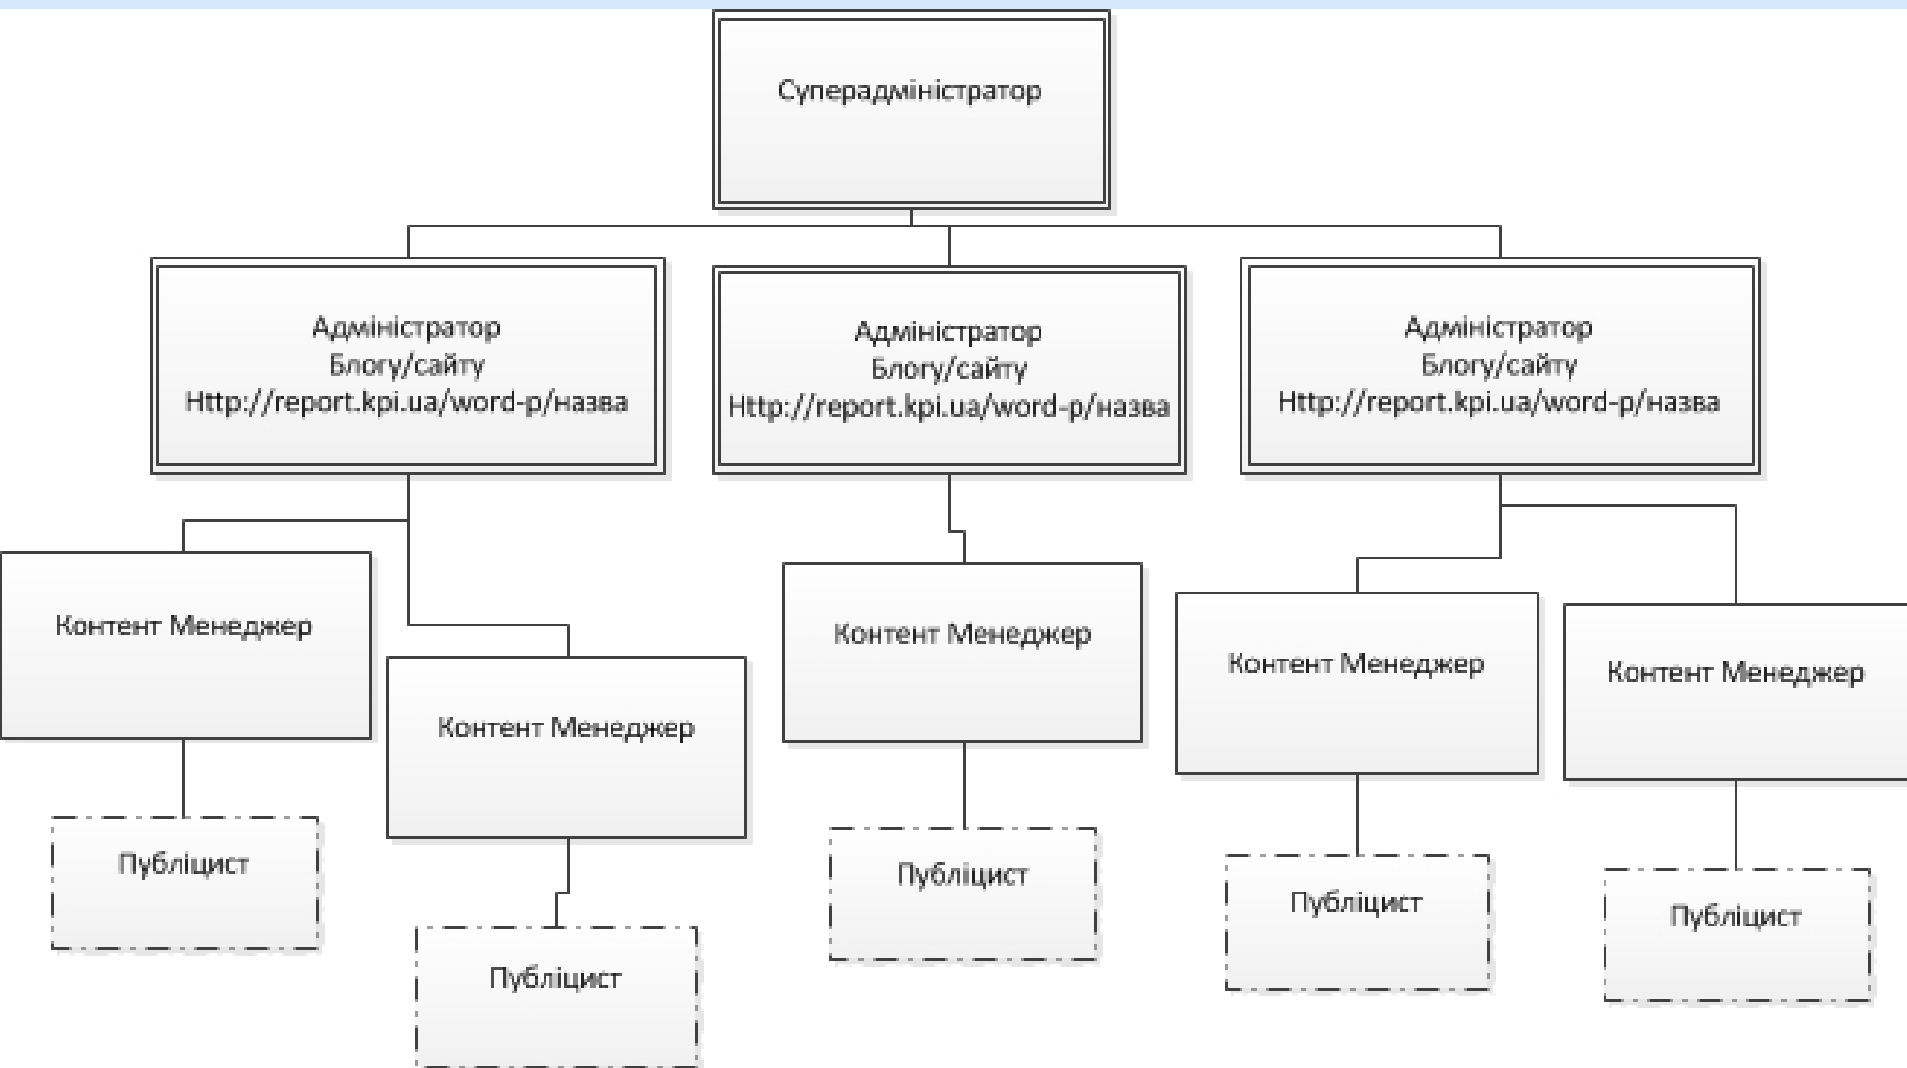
Суперадміністратор

Адміністратор
Блогу/сайту
Http://report.kpi.ua/word-p/назва

Адміністратор
Блогу/сайту
Http://report.kpi.ua/word-p/назва

Адміністратор
Блогу/сайту
Http://report.kpi.ua/word-p/назва

Контент Менеджер

Контент Менеджер

Контент Менеджер

Контент Менеджер

Контент Менеджер

Публіцист

Публіцист

Публіцист

Публіцист

Публіцист